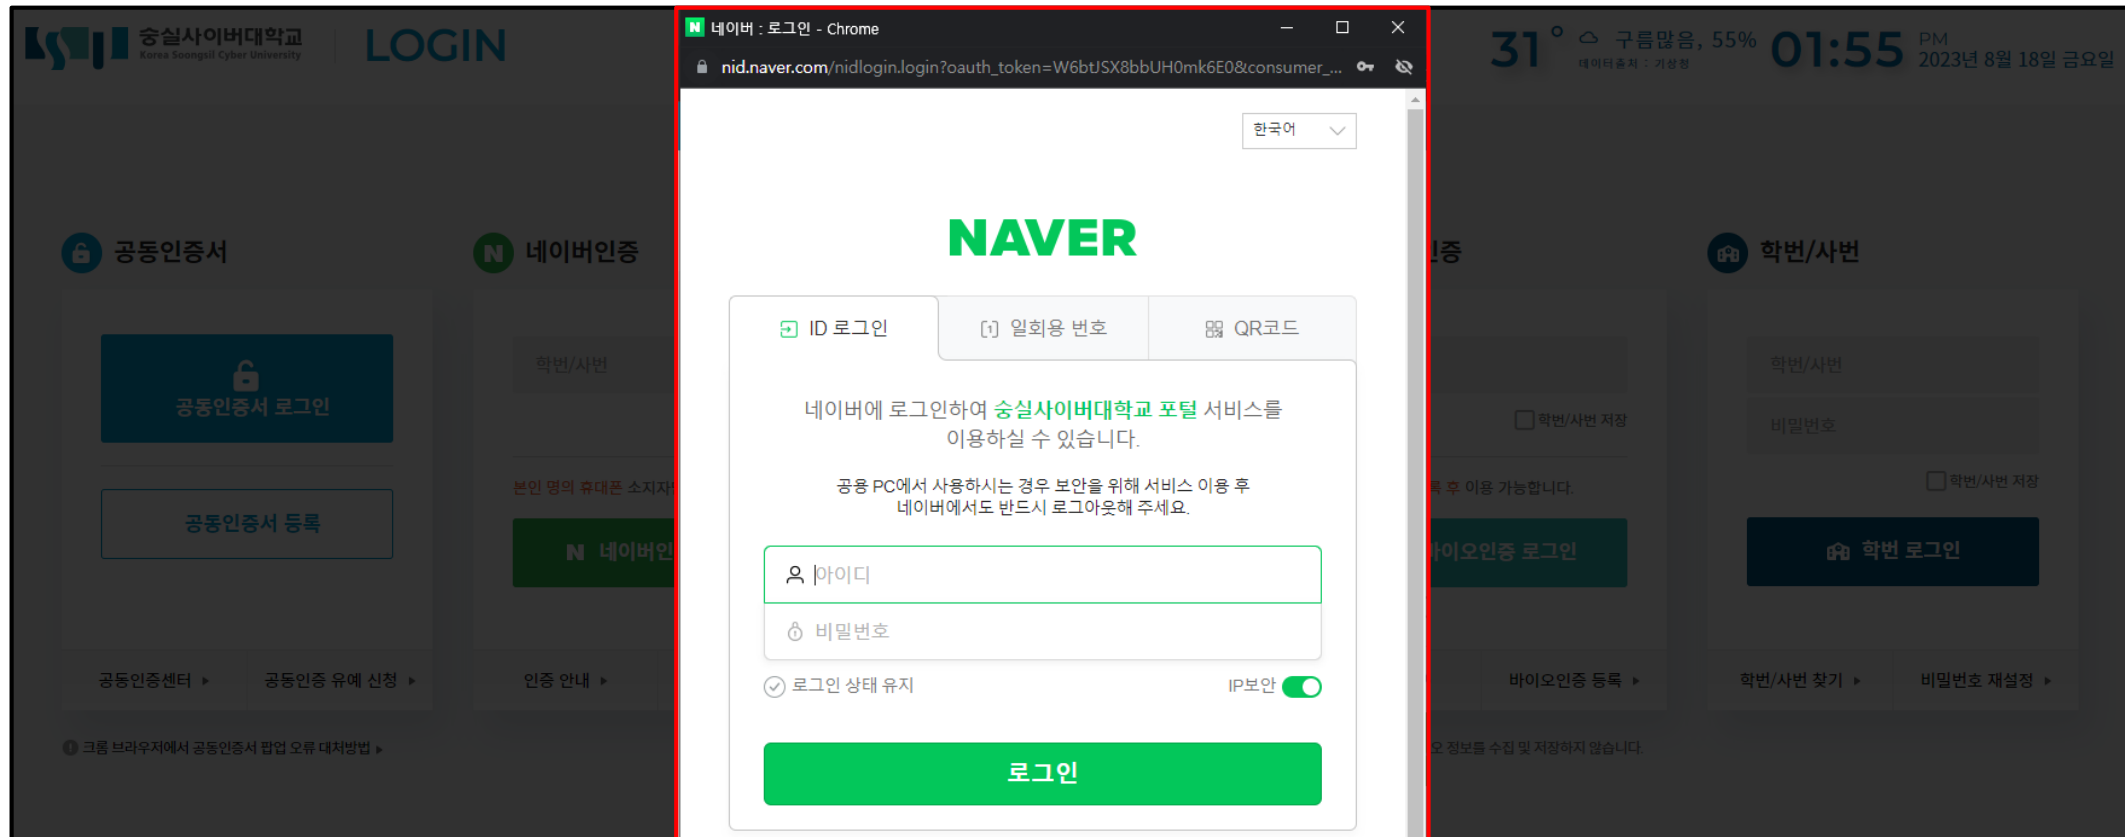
숭실사이버대학교 Korea Soongsil Cyber University LOGIN

31° 구름많음, 55% 데이터출처 : 기상청 01:55 PM 2023년 8월 18일 금요일

공동인증서

공동인증서 로그인

공동인증서 등록

공동인증센터 ▸ 공동인증 유예 신청 ▸

크롬 브라우저에서 공동인증서 팝업 오류 대처방법 ▸

네이버인증

학번/사번

본인 명의 휴대폰 소지자

네이버인

인증 안내 ▸

인증

학번/사번 저장

록 후 이용 가능합니다.

바이오인증 로그인

바이오인증 등록 ▸

오 정보를 수집 및 저장하지 않습니다.

학번/사번

학번/사번

비밀번호

학번/사번 저장

학번 로그인

학번/사번 찾기 ▸ 비밀번호 재설정 ▸

네이버 : 로그인 - Chrome

nid.naver.com/nidlogin.login?oauth_token=W6btJSX8bbUH0mk6E0&consumer_...

한국어

NAVER

ID 로그인 일회용 번호 QR코드

네이버에 로그인하여 숭실사이버대학교 포털 서비스를 이용하실 수 있습니다.

공용 PC에서 사용하시는 경우 보안을 위해 서비스 이용 후 네이버에서도 반드시 로그아웃해 주세요.

아이디

비밀번호

로그인 상태 유지 IP보안

로그인